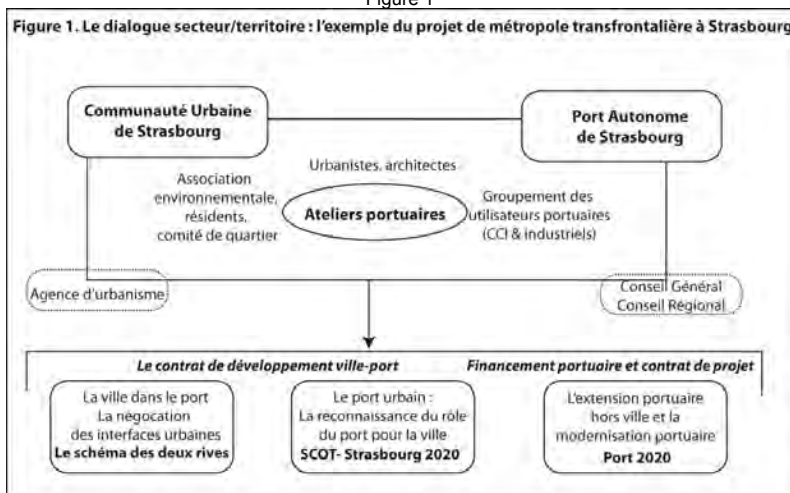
Figure 1

Figure 1. Le dialogue secteur/territoire : l'exemple du projet de métropole transfrontalière à Strasbourg

Communauté Urbaine de Strasbourg

Port Autonome de Strasbourg

Urbanistes, architectes

Association environnementale, résidents, comité de quartier

Ateliers portuaires

Groupement des utilisateurs portuaires (CCI & industriels)

Agence d'urbanisme

Conseil Général
Conseil Régional

Le contrat de développement ville-port

Financement portuaire et contrat de projet

La ville dans le port
La négocation des interfaces urbaines
Le schéma des deux rives

Le port urbain :
La reconnaissance du rôle du port pour la ville
SCOT- Strasbourg 2020

L'extension portuaire hors ville et la modernisation portuaire
Port 2020